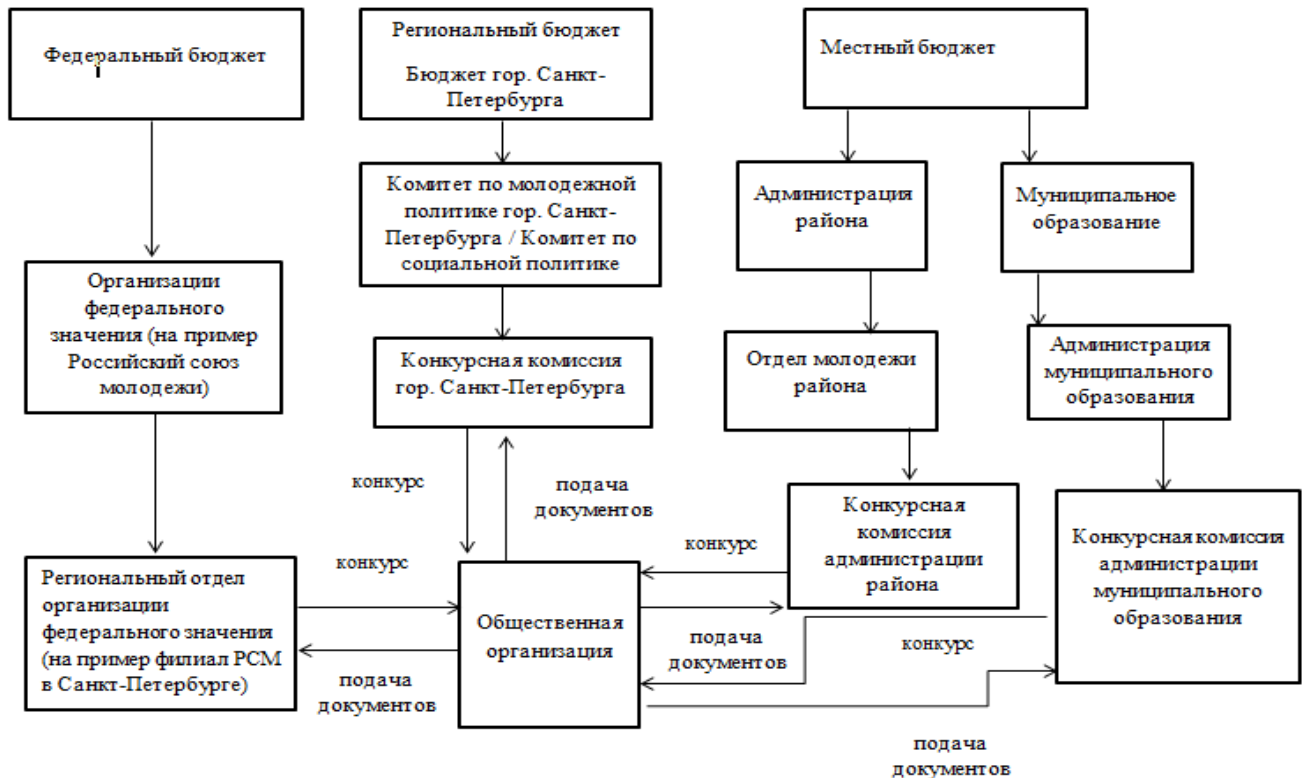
Федеральный бюджет

Региональный бюджет

Бюджет гор. Санкт-Петербурга

Местный бюджет

Комитет по молодежной политике гор. Санкт-Петербурга / Комитет по социальной политике

Администрация района

Муниципальное образование

Организации федерального значения (на пример Российский союз молодежи)

Конкурсная комиссия гор. Санкт-Петербурга

Отдел молодежи района

Администрация муниципального образования

конкурс

подача документов

Конкурсная комиссия администрации района

Конкурсная комиссия администрации муниципального образования

конкурс

конкурс

Региональный отдел организации федерального значения (на пример филиал РСМ в Санкт-Петербурге)

Общественная организация

подача документов

конкурс

подача документов

подача документов